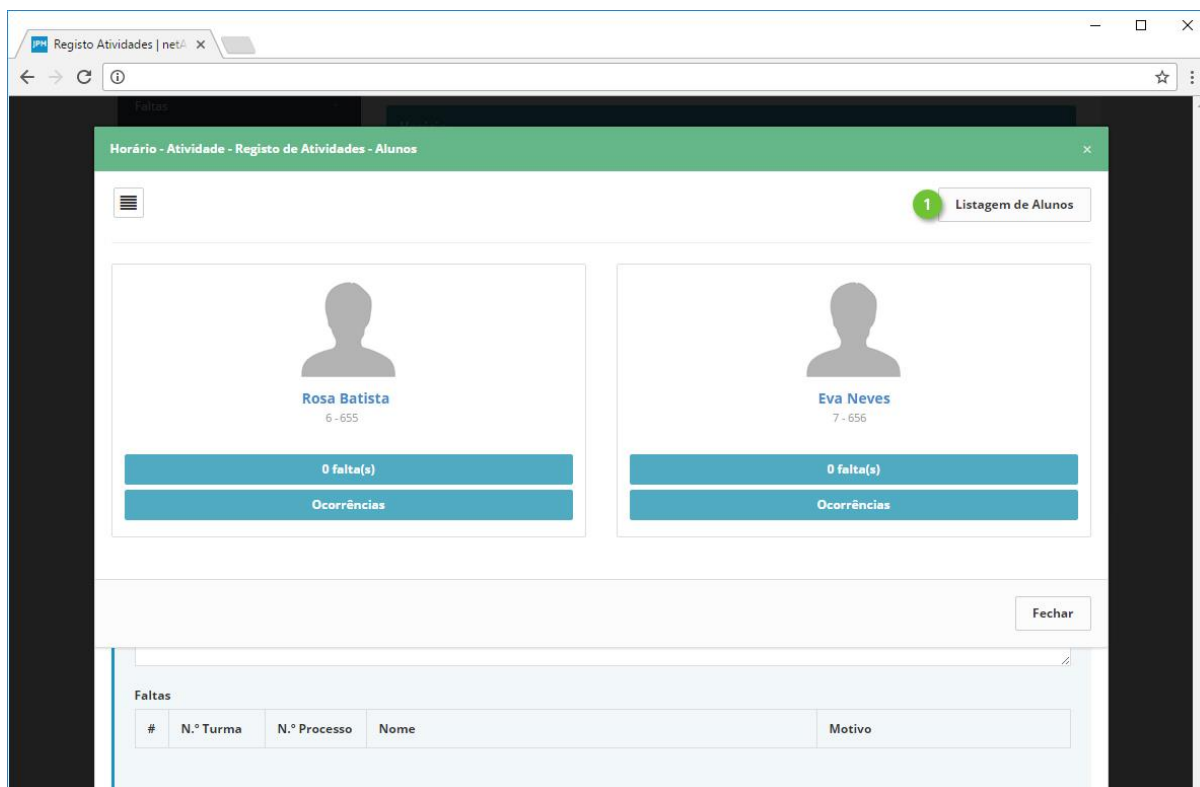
JPM Registo Atividades | netA ×

Faltas

Horário - Atividade - Registo de Atividades - Alunos ×

1 Listagem de Alunos

Rosa Batista
6 - 655

0 falta(s)

Ocorrências

Eva Neves
7 - 656

0 falta(s)

Ocorrências

Fechar

Faltas

| # | N.º Turma | N.º Processo | Nome | Motivo |
|---|---|---|---|---|